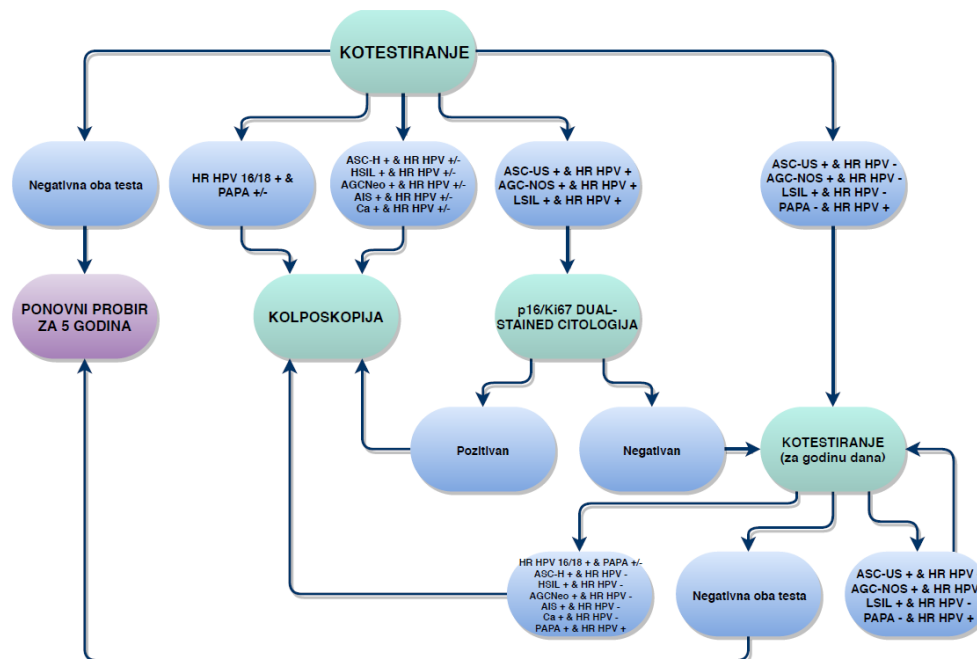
KOTESTIRANJE

Negativna oba testa

HR HPV 16/18 + & PAPA +/-

ASC-H + & HR HPV +/-
HSIL + & HR HPV +/-
AGCNeo + & HR HPV +/-
AIS + & HR HPV +/-
Ca + & HR HPV +/-

ASC-US + & HR HPV +
AGC-NOS + & HR HPV +
LSIL + & HR HPV +

ASC-US + & HR HPV -
AGC-NOS + & HR HPV -
LSIL + & HR HPV -
PAPA - & HR HPV +

PONOVNI PROBIR ZA 5 GODINA

KOLPOSKOPIJA

p16/Ki67 DUAL-STAINED CITOLOGIJA

Pozitivan

Negativan

KOTESTIRANJE
(za godinu dana)

HR HPV 16/18 + & PAPA +/-
ASC-H + & HR HPV -
HSIL + & HR HPV -
AGCNeo + & HR HPV -
AIS + & HR HPV -
Ca + & HR HPV -
PAPA + & HR HPV +

Negativna oba testa

ASC-US + & HR HPV
AGC-NOS + & HR HPV
LSIL + & HR HPV -
PAPA - & HR HPV +